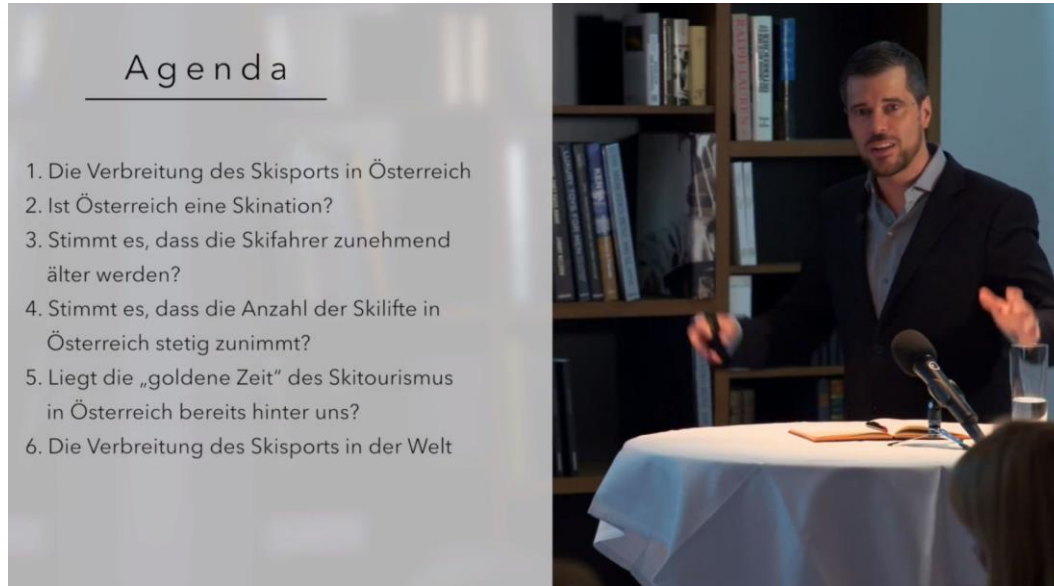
Agenda

1. Die Verbreitung des Skisports in Österreich
2. Ist Österreich eine Skination?
3. Stimmt es, dass die Skifahrer zunehmend älter werden?
4. Stimmt es, dass die Anzahl der Skilifte in Österreich stetig zunimmt?
5. Liegt die „goldene Zeit" des Skitourismus in Österreich bereits hinter uns?
6. Die Verbreitung des Skisports in der Welt